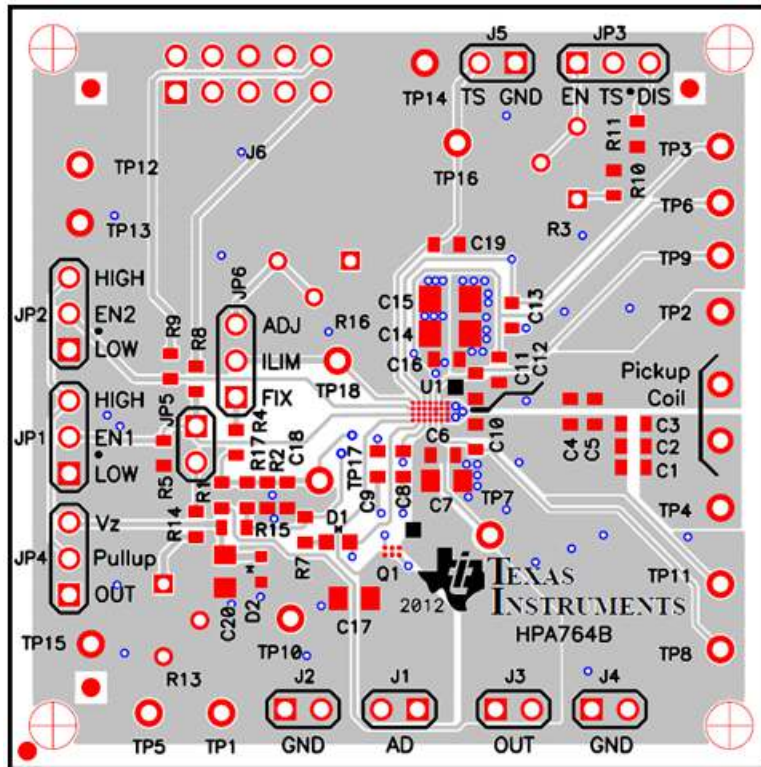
J5
JP3
TP14
TS
GND
EN
TS
DIS
J6
R11
TP12
TP16
TP3
R10
TP13
R3
TP6
C19
TP9
JP6
HIGH
R16
C15
C13
TP2
JP2
EN2
R9
R8
ADJ
C14
LOW
ILIM
C16
C11
C12
Pickup
Coil
TP18
U1
HIGH
FIX
JP5
R4
C6
C3
JP1
EN1
C18
C10
C4
C5
C2
LOW
R17
R2
TP17
R5
R1
C9
C8
C1
C7
TP7
TP4
Vz
R14
R15
D1
JP4
Pullup
R7
Q1
TEXAS
INSTRUMENTS
TP11
OUT
D2
C20
2012
HPA764B
TP15
C17
TP10
TP8
R13
J2
J1
J3
J4
TP5
TP1
GND
AD
OUT
GND